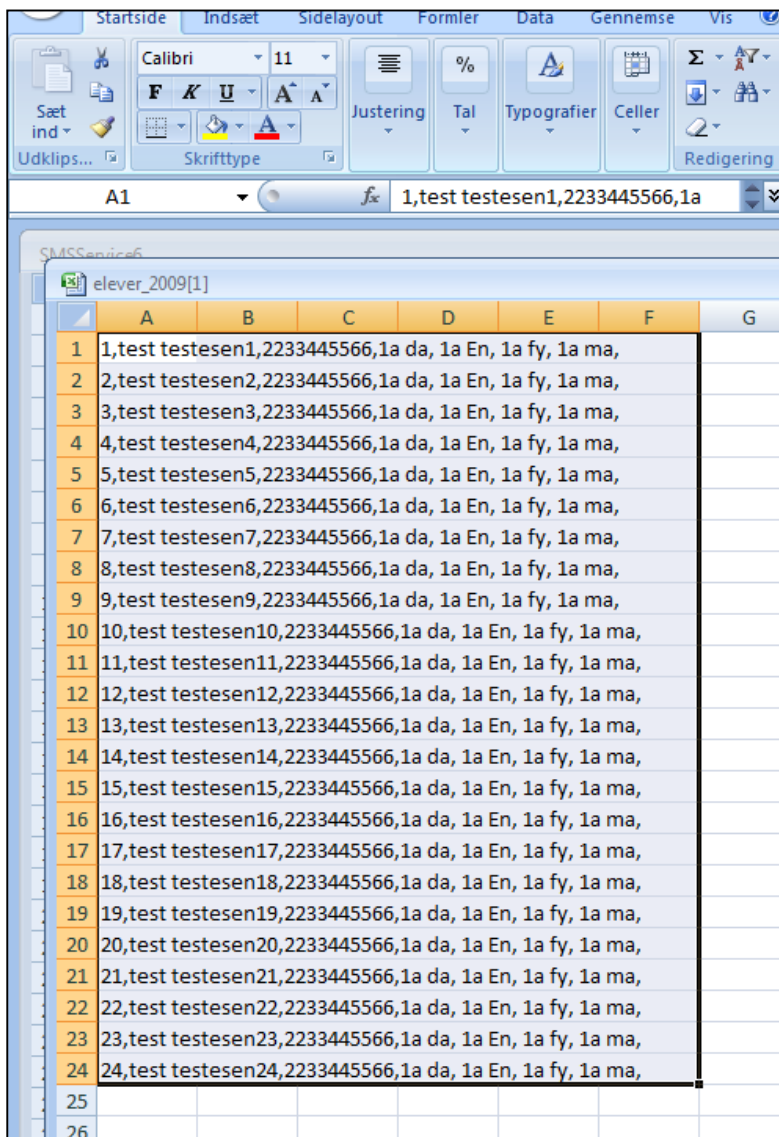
Startside | Indsæt | Sidelayout | Formler | Data | Gennemse | Vis

Sæt ind
Calibri | 11
F K U
Udklips...
Skrifttype
Justering
%
Tal
Typografier
Celler
Σ
Redigering

A1 | $f_x$ | 1,test testesen1,2233445566,1a

SMSService6

elever_2009[1]

| | A | B | C | D | E | F | G |
|---|---|---|---|---|---|---|---|
| 1 | 1,test testesen1,2233445566,1a da, 1a En, 1a fy, 1a ma, | | | | | | |
| 2 | 2,test testesen2,2233445566,1a da, 1a En, 1a fy, 1a ma, | | | | | | |
| 3 | 3,test testesen3,2233445566,1a da, 1a En, 1a fy, 1a ma, | | | | | | |
| 4 | 4,test testesen4,2233445566,1a da, 1a En, 1a fy, 1a ma, | | | | | | |
| 5 | 5,test testesen5,2233445566,1a da, 1a En, 1a fy, 1a ma, | | | | | | |
| 6 | 6,test testesen6,2233445566,1a da, 1a En, 1a fy, 1a ma, | | | | | | |
| 7 | 7,test testesen7,2233445566,1a da, 1a En, 1a fy, 1a ma, | | | | | | |
| 8 | 8,test testesen8,2233445566,1a da, 1a En, 1a fy, 1a ma, | | | | | | |
| 9 | 9,test testesen9,2233445566,1a da, 1a En, 1a fy, 1a ma, | | | | | | |
| 10 | 10,test testesen10,2233445566,1a da, 1a En, 1a fy, 1a ma, | | | | | | |
| 11 | 11,test testesen11,2233445566,1a da, 1a En, 1a fy, 1a ma, | | | | | | |
| 12 | 12,test testesen12,2233445566,1a da, 1a En, 1a fy, 1a ma, | | | | | | |
| 13 | 13,test testesen13,2233445566,1a da, 1a En, 1a fy, 1a ma, | | | | | | |
| 14 | 14,test testesen14,2233445566,1a da, 1a En, 1a fy, 1a ma, | | | | | | |
| 15 | 15,test testesen15,2233445566,1a da, 1a En, 1a fy, 1a ma, | | | | | | |
| 16 | 16,test testesen16,2233445566,1a da, 1a En, 1a fy, 1a ma, | | | | | | |
| 17 | 17,test testesen17,2233445566,1a da, 1a En, 1a fy, 1a ma, | | | | | | |
| 18 | 18,test testesen18,2233445566,1a da, 1a En, 1a fy, 1a ma, | | | | | | |
| 19 | 19,test testesen19,2233445566,1a da, 1a En, 1a fy, 1a ma, | | | | | | |
| 20 | 20,test testesen20,2233445566,1a da, 1a En, 1a fy, 1a ma, | | | | | | |
| 21 | 21,test testesen21,2233445566,1a da, 1a En, 1a fy, 1a ma, | | | | | | |
| 22 | 22,test testesen22,2233445566,1a da, 1a En, 1a fy, 1a ma, | | | | | | |
| 23 | 23,test testesen23,2233445566,1a da, 1a En, 1a fy, 1a ma, | | | | | | |
| 24 | 24,test testesen24,2233445566,1a da, 1a En, 1a fy, 1a ma, | | | | | | |
| 25 | | | | | | | |
| 26 | | | | | | | |